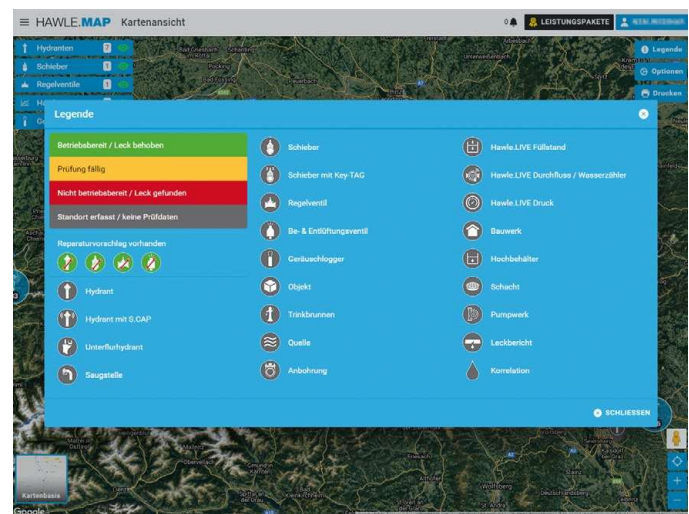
≡ HAWLE.MAP Kartenansicht

0 LEISTUNGSPAKETE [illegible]

Hydranten
Schieber
Regelventile

Legende
Optionen
Drucken

Legende

Betriebsbereit / Leck behoben
Prüfung fällig
Nicht betriebsbereit / Leck gefunden
Standort erfasst / keine Prüfdaten

Reparaturvorschlag vorhanden

Hydrant
Hydrant mit S.CAP
Unterflurhydrant
Saugstelle

Schieber
Schieber mit Key-TAG
Regelventil
Be- & Entlüftungsventil
Geräuschlogger
Objekt
Trinkbrunnen
Quelle
Anbohrung

Hawle.LIVE Füllstand
Hawle.LIVE Durchfluss / Wasserzähler
Hawle.LIVE Druck
Bauwerk
Hochbehälter
Schacht
Pumpwerk
Leckbericht
Korrelation

SCHLIESSEN

Kartenbasis
Google